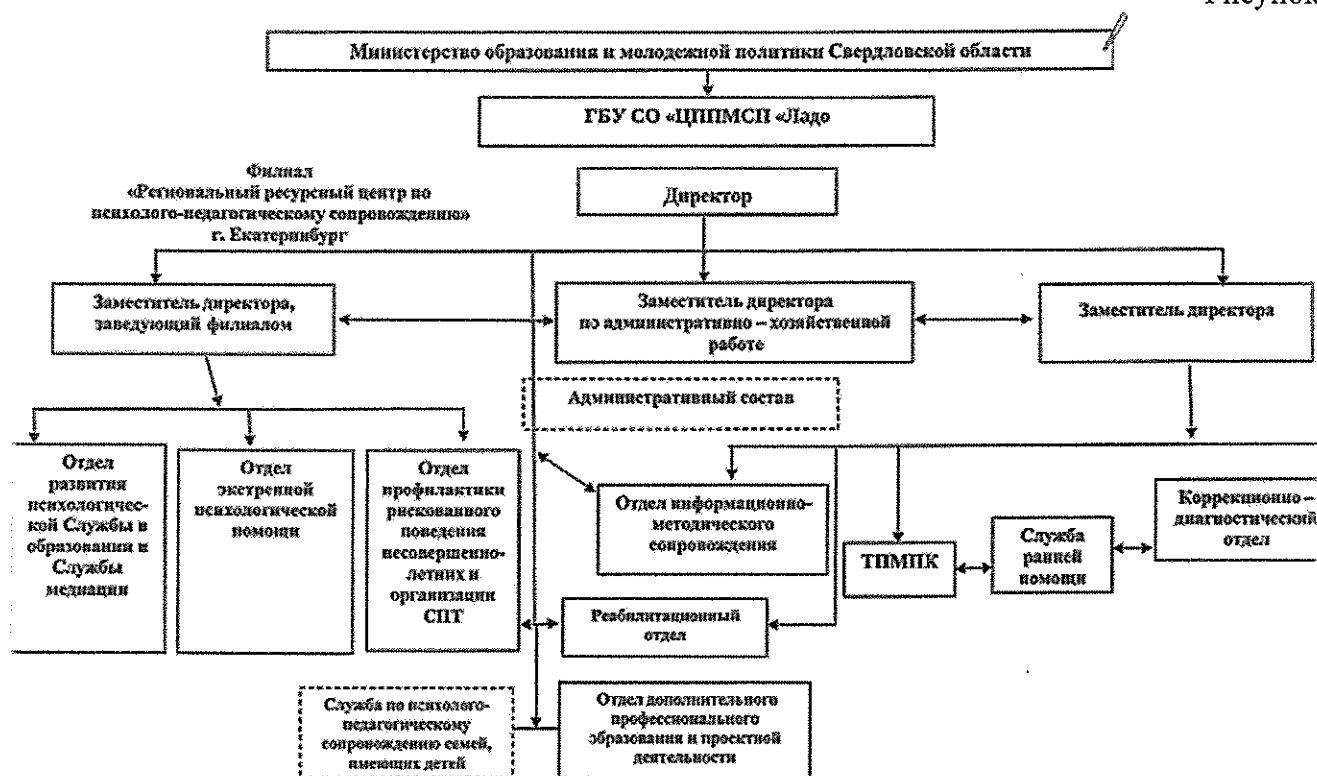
Рисунок

Министерство образования и молодежной политики Свердловской области

ГБУ СО «ЦППМСП «Ладо

Филиал «Региональный ресурсный центр по психолого-педагогическому сопровождению» г. Екатеринбург

Директор

Заместитель директора, заведующий филиалом

Заместитель директора по административно – хозяйственной работе

Заместитель директора

Административный состав

Отдел развития психологической Службы в образовании и Службы медиации

Отдел экстренной психологической помощи

Отдел профилактики рискованного поведения несовершеннолетних и организации СПТ

Отдел информационно-методического сопровождения

ТПМПК

Служба ранней помощи

Коррекционно – диагностический отдел

Реабилитационный отдел

Служба по психолого-педагогическому сопровождению семей, имеющих детей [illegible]

Отдел дополнительного профессионального образования и проектной деятельности